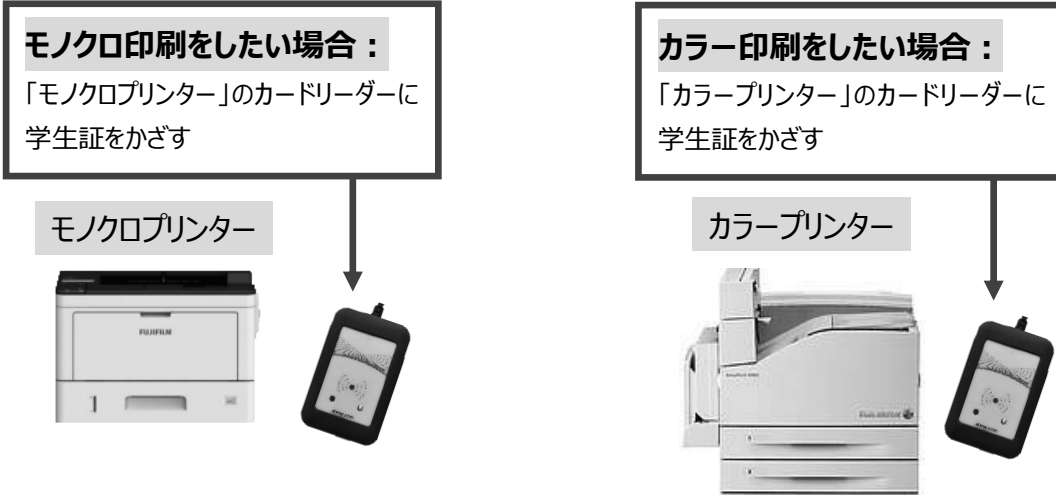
モノクロ印刷をしたい場合：
「モノクロプリンター」のカードリーダーに学生証をかざす

モノクロプリンター

FUJIFILM

1

カラー印刷をしたい場合：
「カラープリンター」のカードリーダーに学生証をかざす

カラープリンター